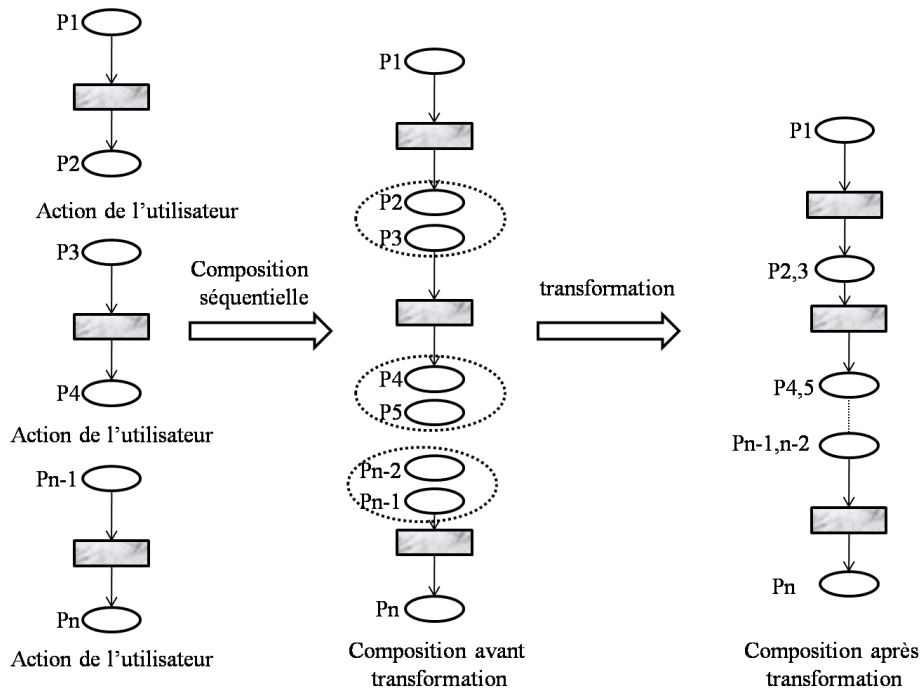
P1

P2

Action de l'utilisateur

P3

P4

Action de l'utilisateur

Pn-1

Pn

Action de l'utilisateur

Composition séquentielle

P1

P2

P3

P4

P5

Pn-2

Pn-1

Pn

Composition avant transformation

transformation

P1

P2,3

P4,5

Pn-1,n-2

Pn

Composition après transformation